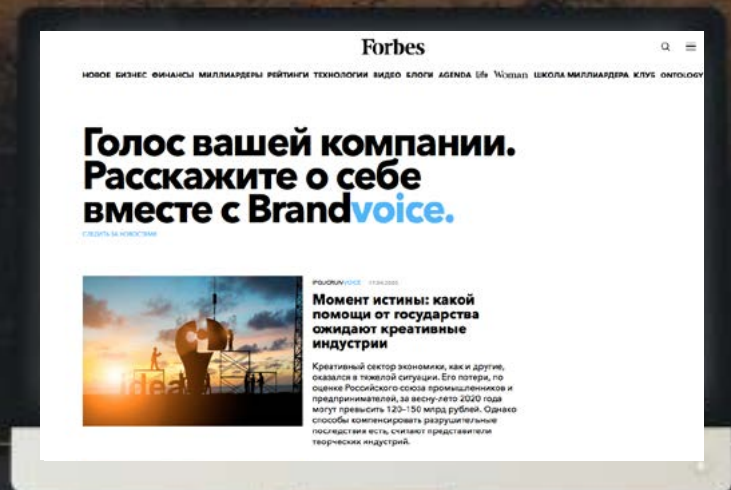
Forbes

НОВОЕ БИЗНЕС ФИНАНСЫ МИЛЛИАРДЕРЫ РЕЙТИНГИ ТЕХНОЛОГИИ ВИДЕО БЛОГИ AGENDA Life Woman ШКОЛА МИЛЛИАРДЕРА КЛУБ ONTOLOGY

Голос вашей компании. Расскажите о себе вместе с Brandvoice.

СЛЕДИТЬ ЗА НОВОСТЯМИ

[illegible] 17.04.2020

Момент истины: какой помощи от государства ожидают креативные индустрии

Креативный сектор экономики, как и другие, оказался в тяжелой ситуации. Его потери, по оценке Российского союза промышленников и предпринимателей, за весну-лето 2020 года могут превысить 120–150 млрд рублей. Однако способы компенсировать разрушительные последствия есть, считают представители творческих индустрий.